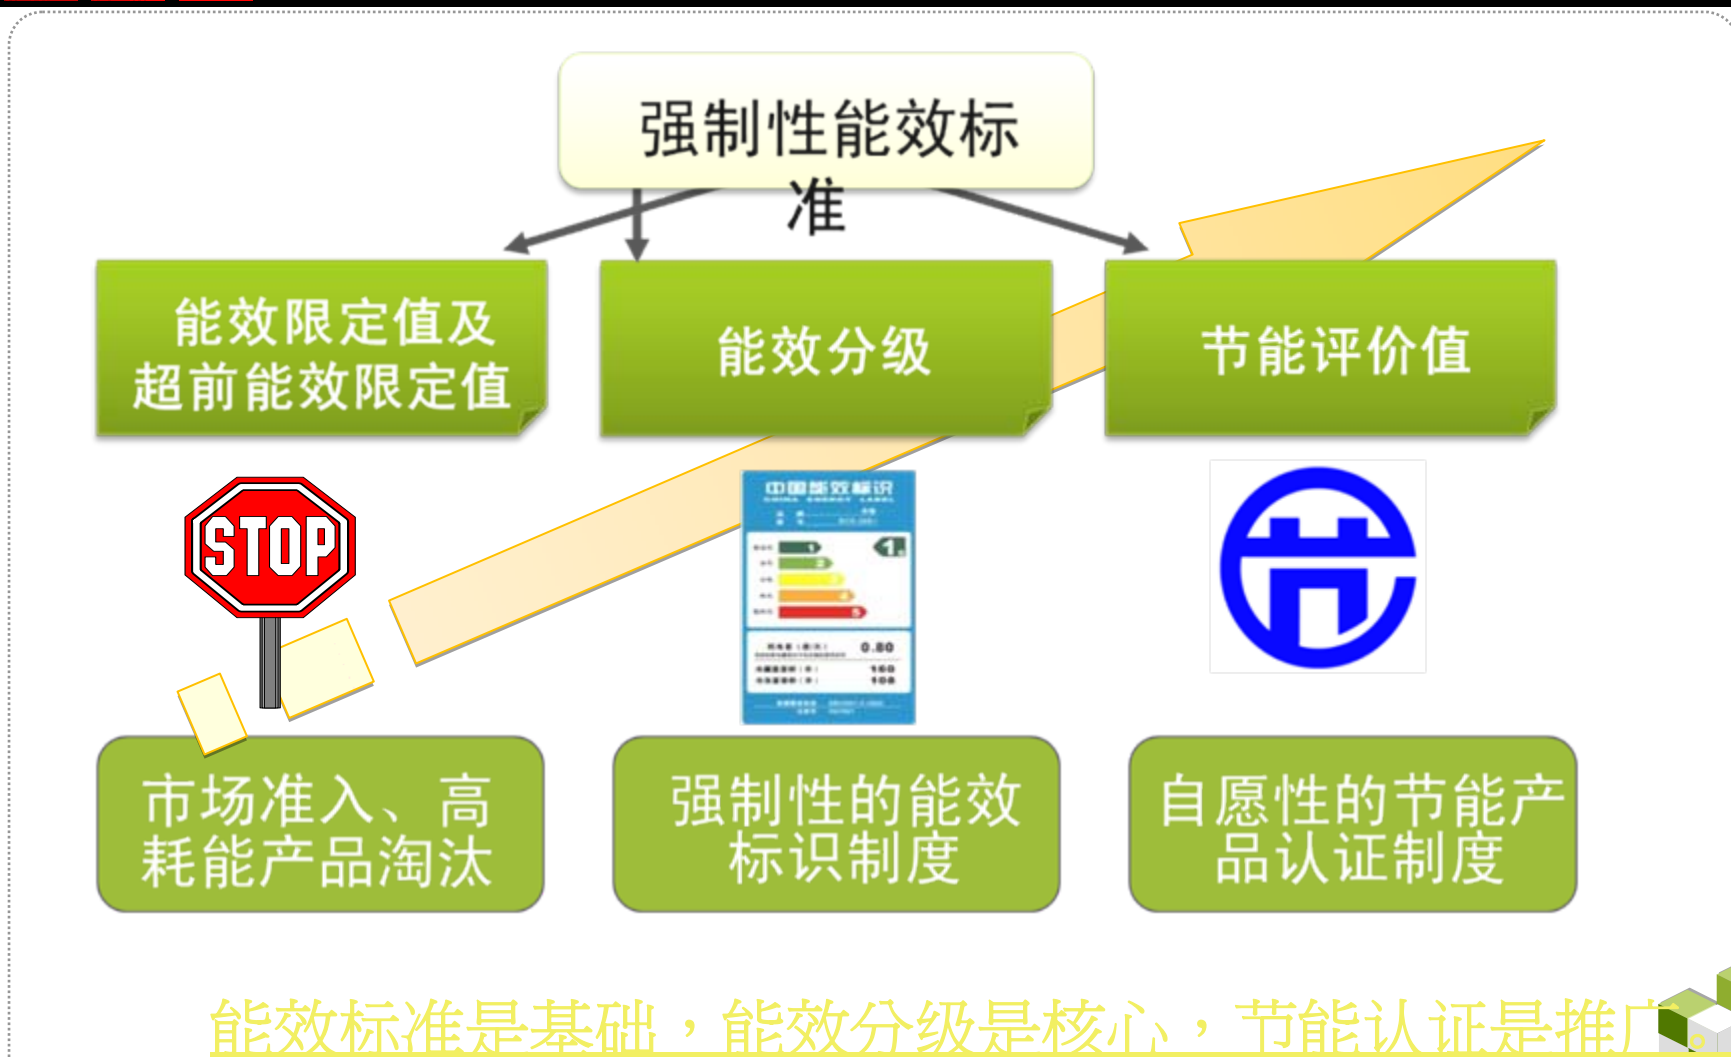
强制性能效标准

能效限定值及超前能效限定值

能效分级

节能评价值

STOP

中国能效标识

0.80

市场准入、高耗能产品淘汰

强制性的能效标识制度

自愿性的节能产品认证制度

能效标准是基础，能效分级是核心，节能认证是推广。